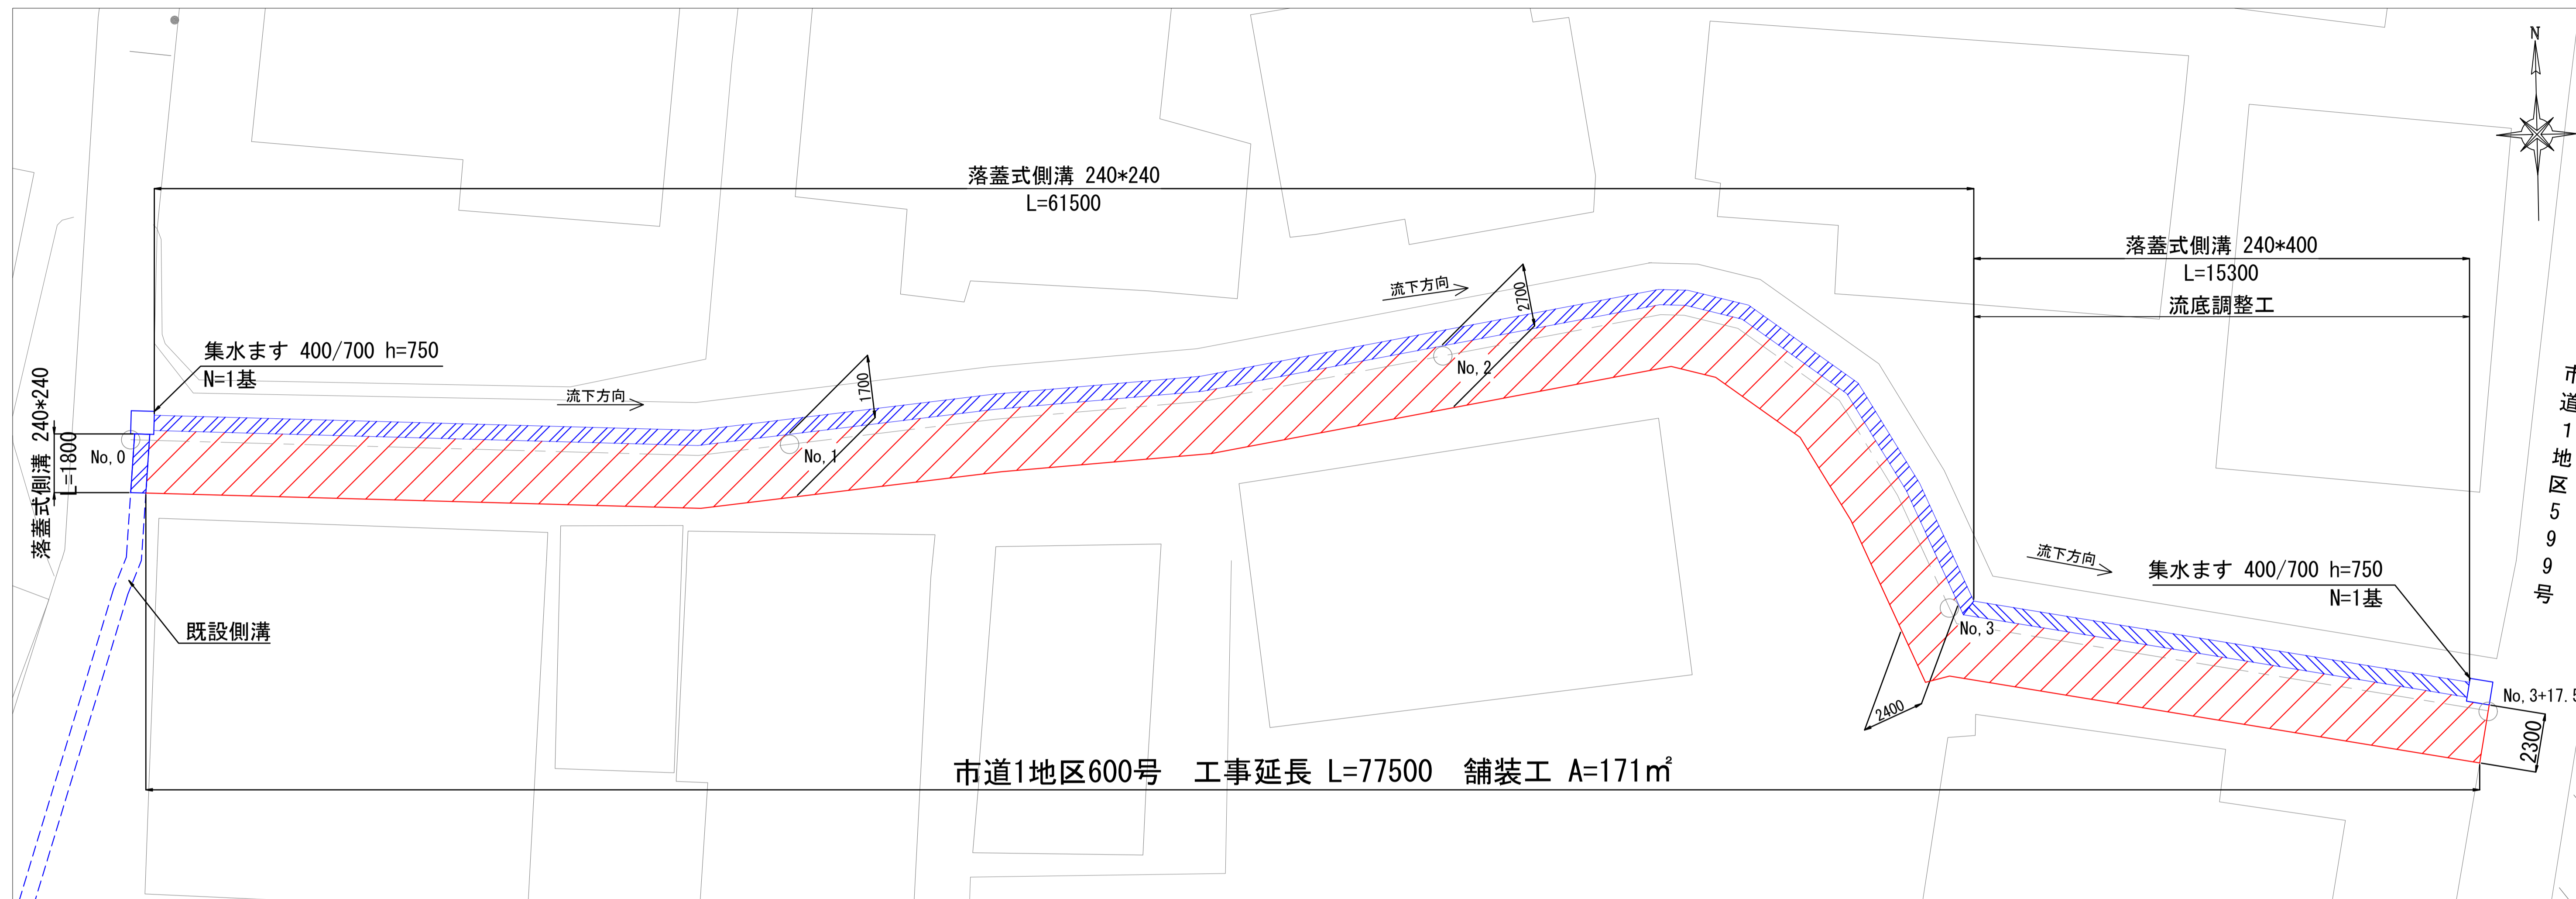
N

落蓋式側溝 240*240
L=61500

落蓋式側溝 240*400
L=15300
流底調整工

流下方向

2700

集水ます 400/700 h=750
N=1基

流下方向

1700

No,2

落蓋式側溝 240*240
L=1800

No,0

No,1

市道1地区599号

流下方向

集水ます 400/700 h=750
N=1基

既設側溝

No,3

No,3+17.5

2400

2300

市道1地区600号　工事延長 L=77500　舗装工 A=171m²